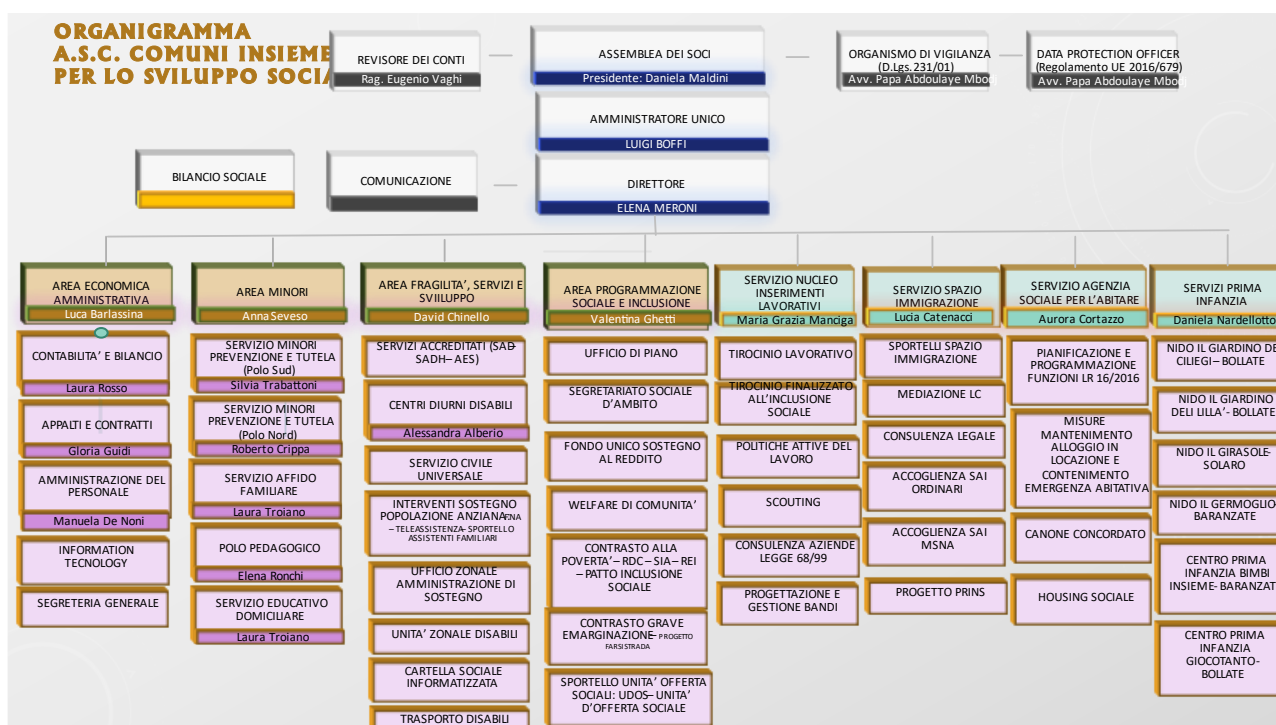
ORGANIGRAMMA
A.S.C. COMUNI INSIEME
PER LO SVILUPPO SOCIALE

REVISORE DEI CONTI
Rag. Eugenio Vaghi

ASSEMBLEA DEI SOCI
Presidente: Daniela Maldini

ORGANISMO DI VIGILANZA
(D.Lgs. 231/01)
Avv. Papa Abdoulaye Mbodj

DATA PROTECTION OFFICER
(Regolamento UE 2016/679)
Avv. Papa Abdoulaye Mbodj

AMMINISTRATORE UNICO
LUIGI BOFFI

BILANCIO SOCIALE

COMUNICAZIONE

DIRETTORE
ELENA MERONI

AREA ECONOMICA AMMINISTRATIVA
Luca Barlassina

CONTABILITA' E BILANCIO
Laura Rosso

APPALTI E CONTRATTI
Gloria Guidi

AMMINISTRAZIONE DEL PERSONALE
Manuela De Noni

INFORMATION TECNOLOGY

SEGRETERIA GENERALE

AREA MINORI
AnnaSeveso

SERVIZIO MINORI PREVENZIONE E TUTELA (Polo Sud)
Silvia Trabattoni

SERVIZIO MINORI PREVENZIONE E TUTELA (Polo Nord)
Roberto Crippa

SERVIZIO AFFIDO FAMILIARE
Laura Troiano

POLO PEDAGOGICO
Elena Ronchi

SERVIZIO EDUCATIVO DOMICILIARE
Laura Troiano

AREA FRAGILITA', SERVIZI E SVILUPPO
David Chinello

SERVIZI ACCREDITATI (SAD-SADH– AES)

CENTRI DIURNI DISABILI
Alessandra Alberio

SERVIZIO CIVILE UNIVERSALE

INTERVENTI SOSTEGNO POPOLAZIONE ANZIANA FNA – TELEASSISTENZA- SPORTELLO ASSISTENTI FAMILIARI

UFFICIO ZONALE AMMINISTRAZIONE DI SOSTEGNO

UNITA' ZONALE DISABILI

CARTELLA SOCIALE INFORMATIZZATA

TRASPORTO DISABILI

AREA PROGRAMMAZIONE SOCIALE E INCLUSIONE
Valentina Ghetti

UFFICIO DI PIANO

SEGRETARIATO SOCIALE D'AMBITO

FONDO UNICO SOSTEGNO AL REDDITO

WELFARE DI COMUNITA'

CONTRASTO ALLA POVERTA' – RDC – SIA – REI – PATTO INCLUSIONE SOCIALE

CONTRASTO GRAVE EMARGINAZIONE- PROGETTO FARSI STRADA

SPORTELLO UNITA' OFFERTA SOCIALI: UDOS– UNITA' D'OFFERTA SOCIALE

SERVIZIO NUCLEO INSERIMENTI LAVORATIVI
Maria Grazia Manciga

TIROCINIO LAVORATIVO

TIROCINIO FINALIZZATO ALL'INCLUSIONE SOCIALE

POLITICHE ATTIVE DEL LAVORO

SCOUTING

CONSULENZA AZIENDE LEGGE 68/99

PROGETTAZIONE E GESTIONE BANDI

SERVIZIO SPAZIO IMMIGRAZIONE
Lucia Catenacci

SPORTELLI SPAZIO IMMIGRAZIONE

MEDIAZIONE LC

CONSULENZA LEGALE

ACCOGLIENZA SAI ORDINARI

ACCOGLIENZA SAI MSNA

PROGETTO PRINS

SERVIZIO AGENZIA SOCIALE PER L'ABITARE
Aurora Cortazzo

PIANIFICAZIONE E PROGRAMMAZIONE FUNZIONI LR 16/2016

MISURE MANTENIMENTO ALLOGGIO IN LOCAZIONE E CONTENIMENTO EMERGENZA ABITATIVA

CANONE CONCORDATO

HOUSING SOCIALE

SERVIZI PRIMA INFANZIA
Daniela Nardellotto

NIDO IL GIARDINO DEI CILIEGI– BOLLATE

NIDO IL GIARDINO DEI LILLA'- BOLLATE

NIDO IL GIRASOLE- SOLARO

NIDO IL GERMOGLIO BARANZATE

CENTRO PRIMA INFANZIA BIMBI INSIEME- BARANZATE

CENTRO PRIMA INFANZIA GIOCOTANTO- BOLLATE